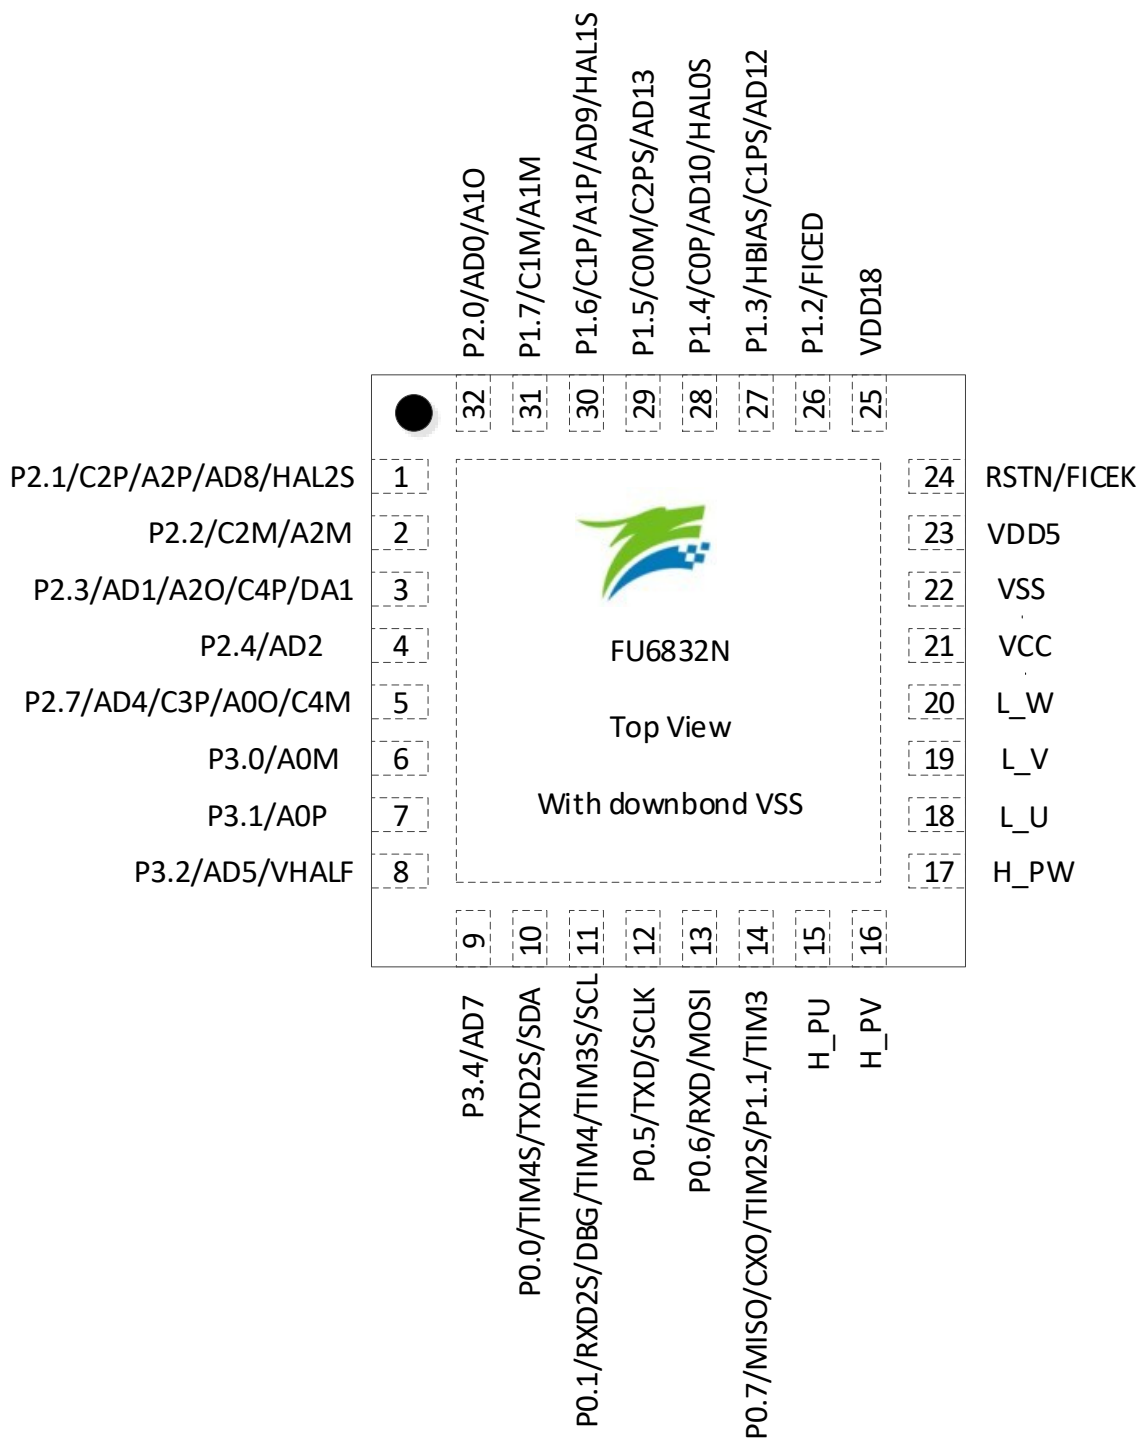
P2.0/AD0/A1O
P1.7/C1M/A1M
P1.6/C1P/A1P/AD9/HAL1S
P1.5/C0M/C2PS/AD13
P1.4/C0P/AD10/HAL0S
P1.3/HBIAS/C1PS/AD12
P1.2/FICED
VDD18

32 31 30 29 28 27 26 25

P2.1/C2P/A2P/AD8/HAL2S 1
P2.2/C2M/A2M 2
P2.3/AD1/A2O/C4P/DA1 3
P2.4/AD2 4
P2.7/AD4/C3P/A0O/C4M 5
P3.0/A0M 6
P3.1/A0P 7
P3.2/AD5/VHALF 8

FU6832N

Top View

With downbond VSS

24 RSTN/FICEK
23 VDD5
22 VSS
21 VCC
20 L_W
19 L_V
18 L_U
17 H_PW

9 10 11 12 13 14 15 16

P3.4/AD7
P0.0/TIM4S/TXD2S/SDA
P0.1/RXD2S/DBG/TIM4/TIM3S/SCL
P0.5/TXD/SCLK
P0.6/RXD/MOSI
P0.7/MISO/CXO/TIM2S/P1.1/TIM3
H_PU
H_PV